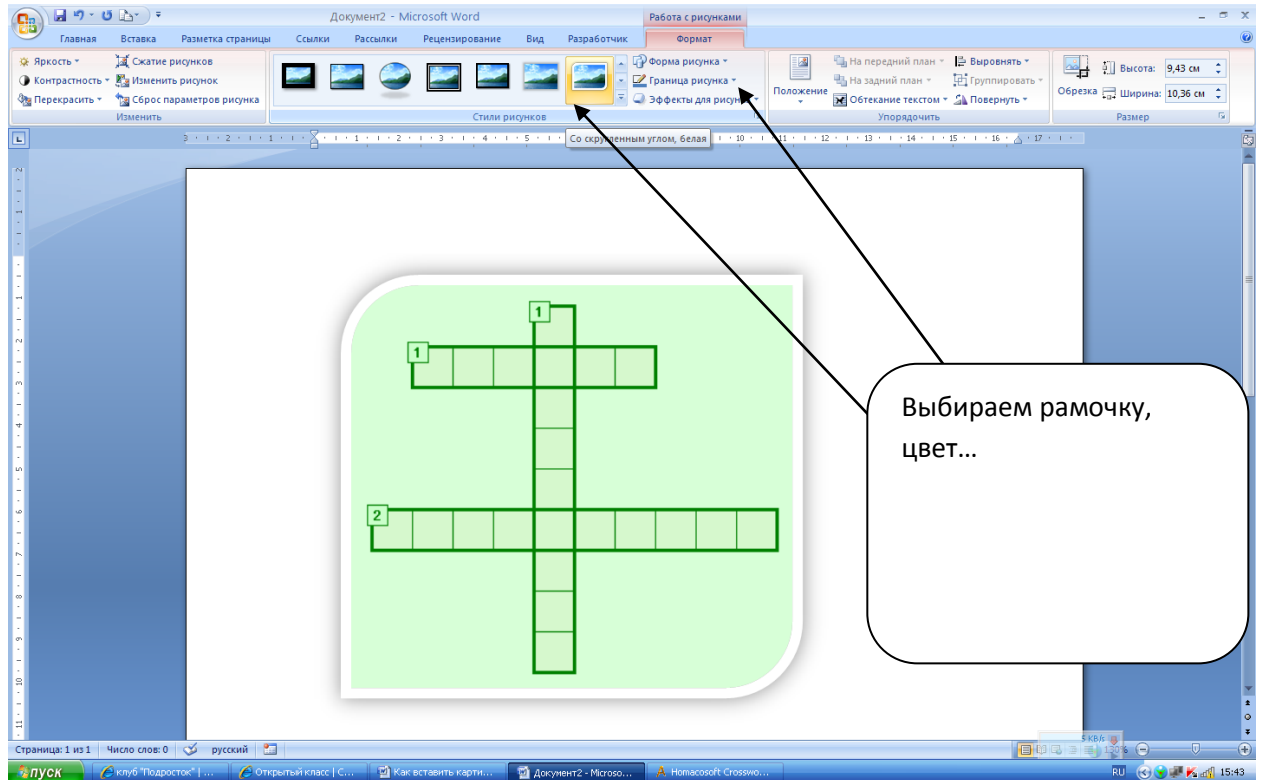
Документ2 - Microsoft Word

Работа с рисунками

Главная Вставка Разметка страницы Ссылки Рассылки Рецензирование Вид Разработчик Формат

Яркость
Контрастность
Перекрасить
Сжатие рисунков
Изменить рисунок
Сброс параметров рисунка
Изменить

Форма рисунка
Граница рисунка
Эффекты для рисунка
Стили рисунков

Положение
На передний план
На задний план
Обтекание текстом
Выровнять
Группировать
Повернуть
Упорядочить

Обрезка
Высота: 9,43 см
Ширина: 10,36 см
Размер

Со скругленным углом, белая

1
1
2

Выбираем рамочку, цвет…

Страница: 1 из 1 Число слов: 0 русский

пуск клуб "Подросток" | ... Открытый класс | С... Как вставить карти... Документ2 - Microso... Homacosoft Crosswo...

RU 15:43